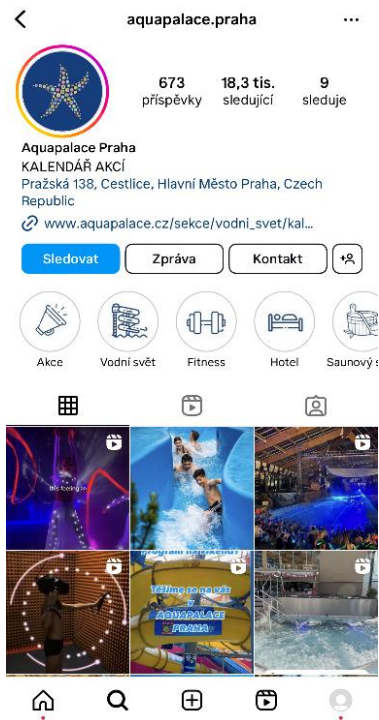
aquapalace.praha

673 příspěvky
18,3 tis. sledující
9 sleduje

Aquapalace Praha
KALENDÁŘ AKCÍ
Pražská 138, Cestlice, Hlavní Město Praha, Czech Republic
www.aquapalace.cz/sekce/vodni_svet/kal...

Sledovat
Zpráva
Kontakt

Akce
Vodní svět
Fitness
Hotel
Saunový s

this feeling >>

Program na prázdniny

Táhne to na vás
AQUAPALACE
PRAHA